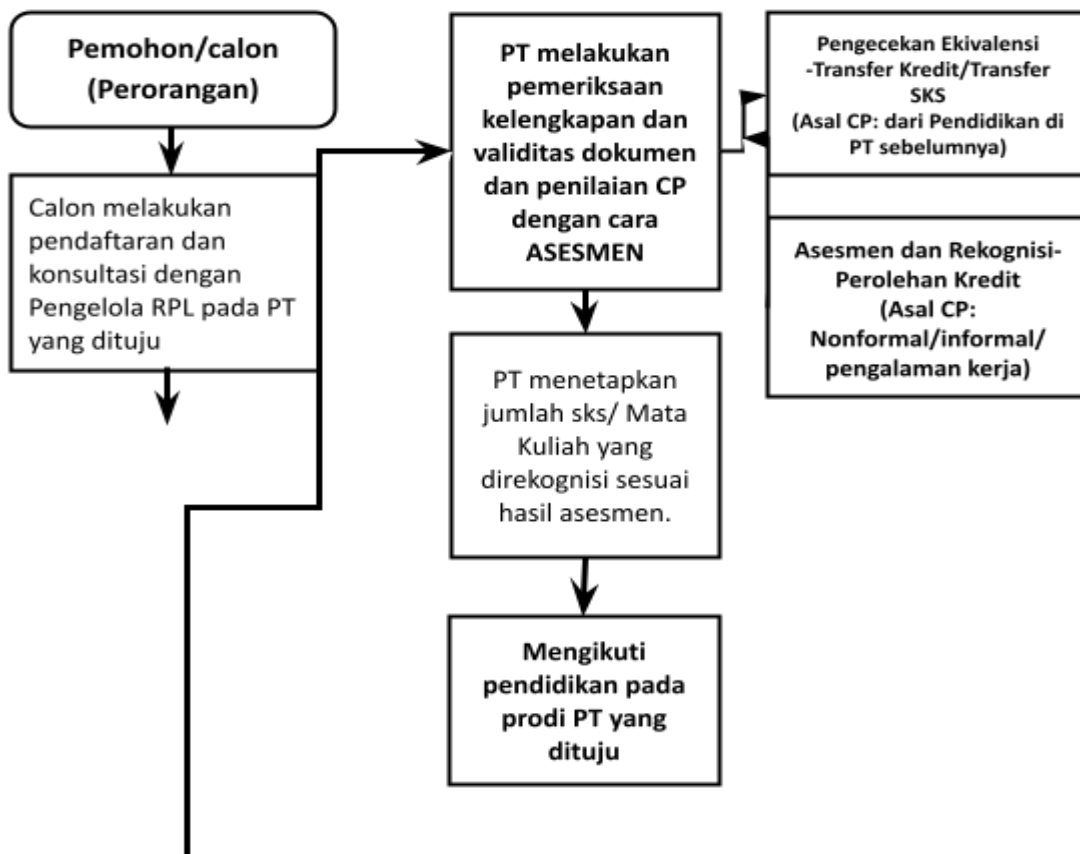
Pemohon/calon (Perorangan)

Calon melakukan pendaftaran dan konsultasi dengan Pengelola RPL pada PT yang dituju

PT melakukan pemeriksaan kelengkapan dan validitas dokumen dan penilaian CP dengan cara ASESMEN

Pengecekan Ekivalensi -Transfer Kredit/Transfer SKS (Asal CP: dari Pendidikan di PT sebelumnya)

Asesmen dan Rekognisi-Perolehan Kredit (Asal CP: Nonformal/informal/ pengalaman kerja)

PT menetapkan jumlah sks/ Mata Kuliah yang direkognisi sesuai hasil asesmen.

Mengikuti pendidikan pada prodi PT yang dituju